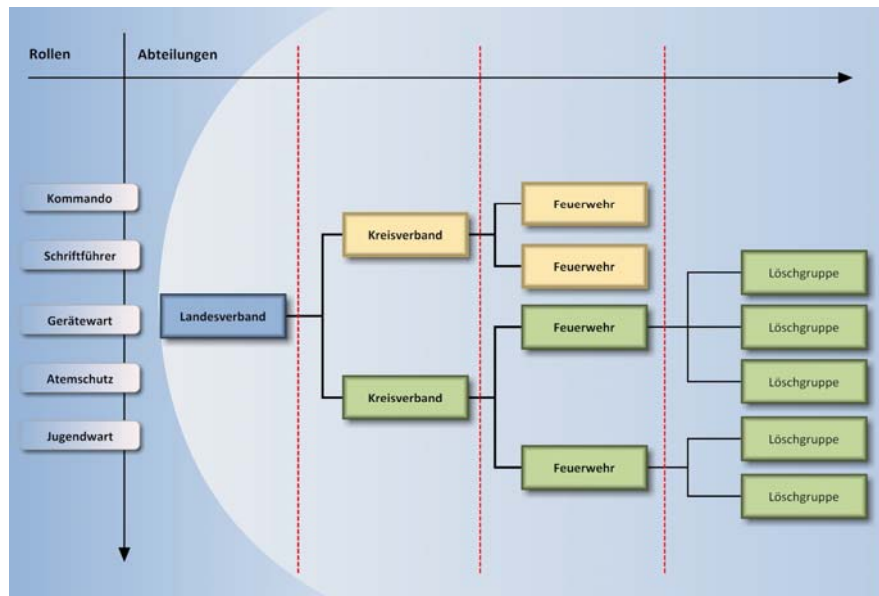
Rollen
Abteilungen

Kommando
Schriftführer
Gerätewart
Atemschutz
Jugendwart

Landesverband

Kreisverband
Kreisverband

Feuerwehr
Feuerwehr
Feuerwehr
Feuerwehr

Löschgruppe
Löschgruppe
Löschgruppe
Löschgruppe
Löschgruppe